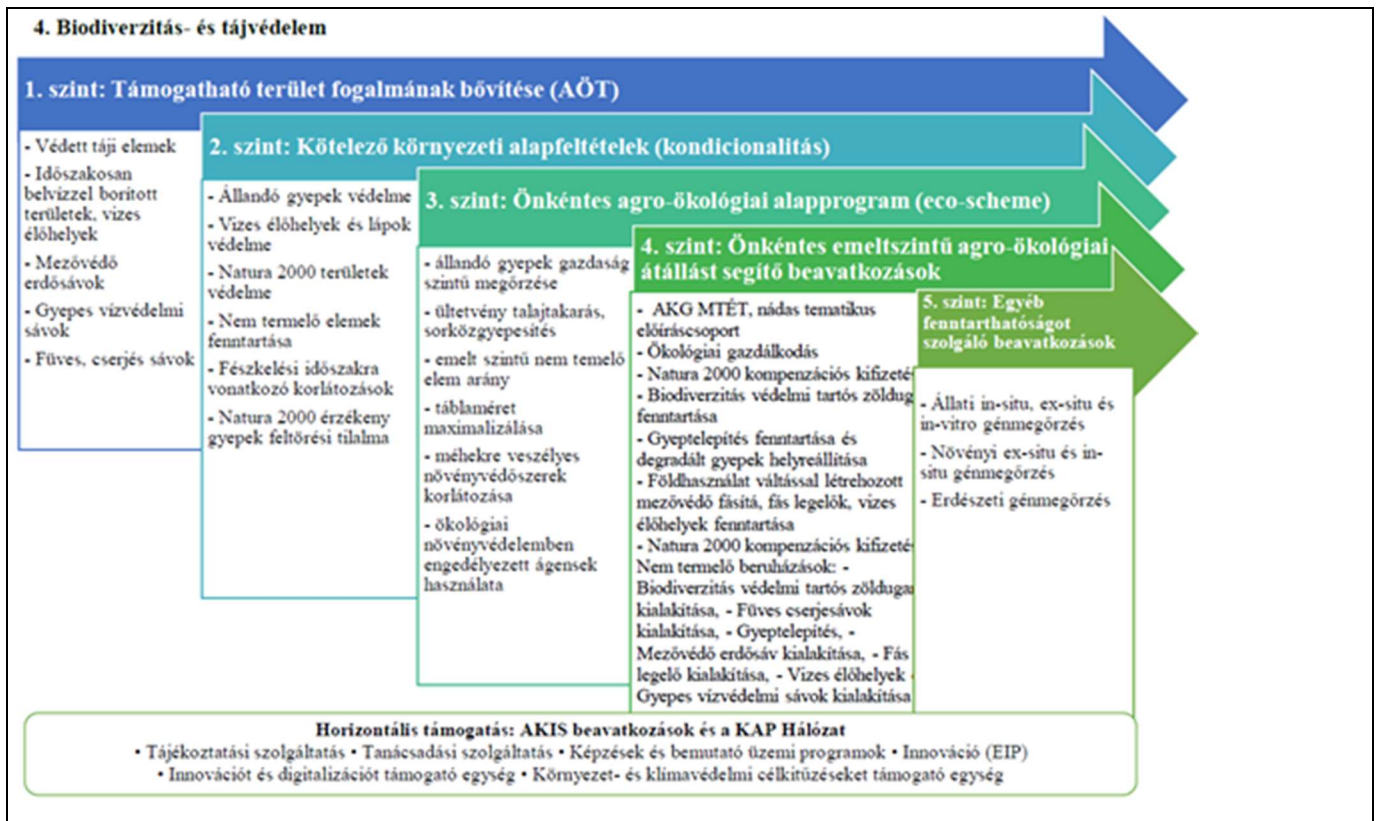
4. Biodiverzitás- és tájvédelem

1. szint: Támogatható terület fogalmának bővítése (AÖT)

- Védett táji elemek
- Időszakosan belvízzel borított területek, vizes élőhelyek
- Mezővédő erdősávok
- Gyepes vízvédelmi sávok
- Füves, cserjés sávok

2. szint: Kötelező környezeti alapfeltételek (kondicionalitás)

- Állandó gyepek védelme
- Vizes élőhelyek és lápok védelme
- Natura 2000 területek védelme
- Nem termelő elemek fenntartása
- Fészkelési időszakra vonatkozó korlátozások
- Natura 2000 érzékeny gyepek feltörési tilalma

3. szint: Önkéntes agro-ökológiai alapprogram (eco-scheme)

- állandó gyepek gazdaság szintű megőrzése
- ültetvény talajtakarás, sorközgyepesítés
- emelt szintű nem termelő elem arány
- táblaméret maximalizálása
- méhekre veszélyes növényvédőszerek korlátozása
- ökológiai növényvédelemben engedélyezett ágensek használata

4. szint: Önkéntes emeltszintű agro-ökológiai átállást segítő beavatkozások

- AKG MTÉT, nádas tematikus előírásesoport
- Ökológiai gazdálkodás
- Natura 2000 kompenzációs kifizeté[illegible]
- Biodiverzitás védelmi tartós zöldug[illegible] fenntartása
- Gyeptelepítés fenntartása és degradált gyepek helyreállítása
- Földhasználat váltással létrehozott mezővédő fásítá, fás legelők, vizes élőhelyek fenntartása
- Natura 2000 kompenzációs kifizeté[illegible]
Nem termelő beruházások: - Biodiverzitás védelmi tartós zöldug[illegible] kialakítása, - Füves cserjesávok kialakítása, - Gyeptelepítés, - Mezővédő erdősáv kialakítása, - Fás legelő kialakítása, - Vizes élőhelyek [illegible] Gyepes vízvédelmi sávok kialakítása

5. szint: Egyéb fenntarthatóságot szolgáló beavatkozások

- Állati in-situ, ex-situ és in-vitro génmegőrzés
- Növényi ex-situ és in-situ génmegőrzés
- Erdészeti génmegőrzés

Horizontális támogatás: AKIS beavatkozások és a KAP Hálózat
• Tájékoztatási szolgáltatás • Tanácsadási szolgáltatás • Képzések és bemutató üzemi programok • Innováció (EIP)
• Innovációt és digitalizációt támogató egység • Környezet- és klímavédelmi célkitűzéseket támogató egység